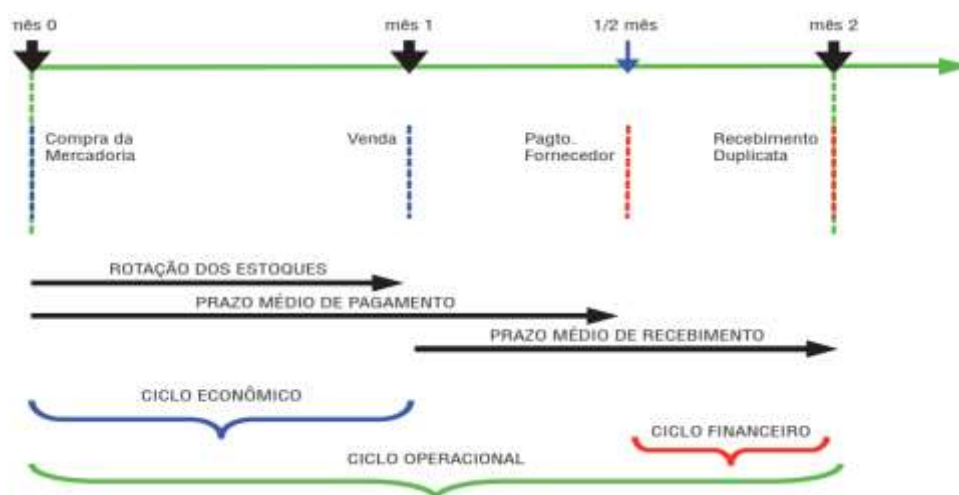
mês 0

mês 1

1/2 mês

mês 2

Compra da Mercadoria

Venda

Pagto. Fornecedor

Recebimento Duplicata

ROTAÇÃO DOS ESTOQUES

PRAZO MÉDIO DE PAGAMENTO

PRAZO MÉDIO DE RECEBIMENTO

CICLO ECONÔMICO

CICLO FINANCEIRO

CICLO OPERACIONAL